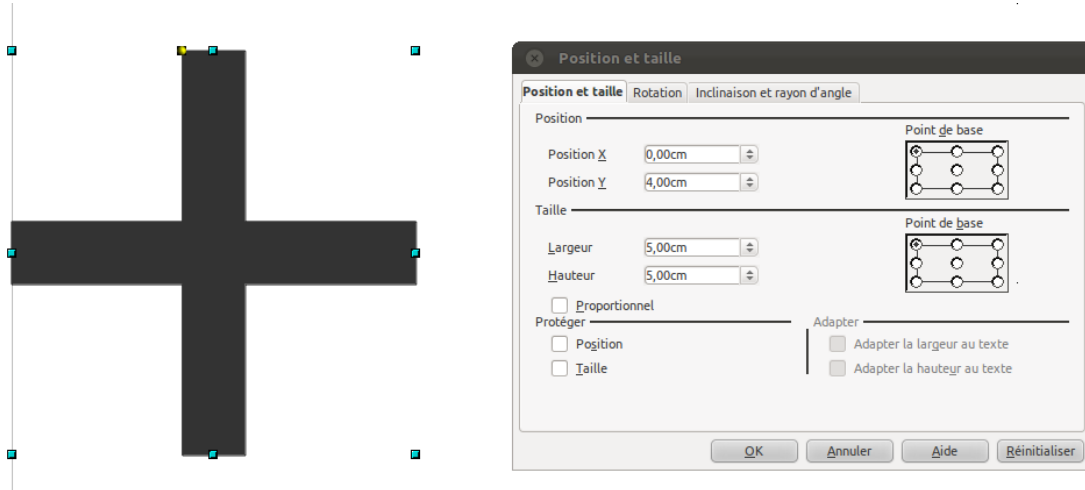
Position et taille

Position et taille | Rotation | Inclinaison et rayon d'angle

Position

Point de base

Position X 0,00cm

Position Y 4,00cm

Taille

Point de base

Largeur 5,00cm

Hauteur 5,00cm

Proportionnel

Protéger

Position

Taille

Adapter

Adapter la largeur au texte

Adapter la hauteur au texte

OK | Annuler | Aide | Réinitialiser